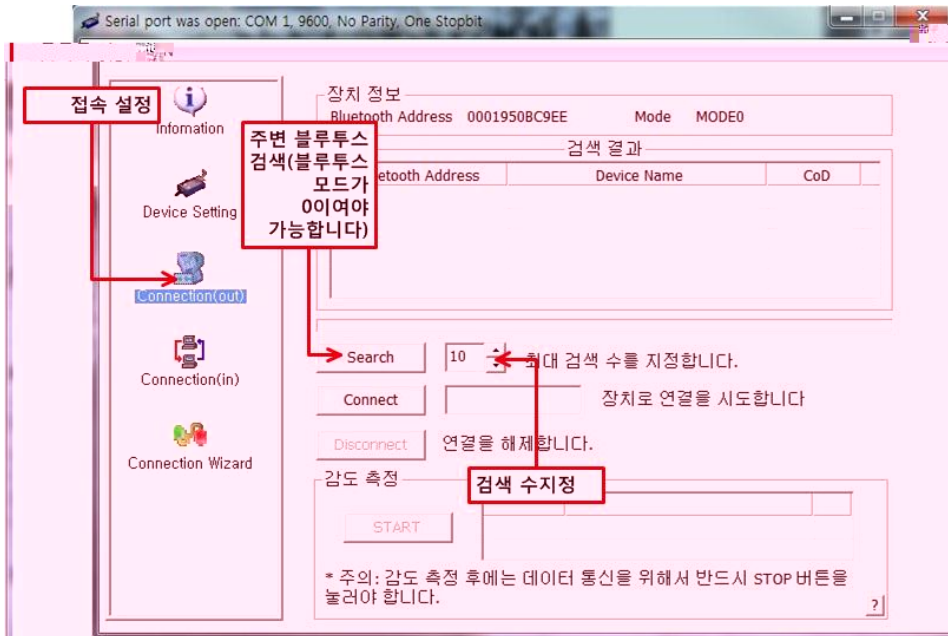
Serial port was open: COM 1, 9600, No Parity, One Stopbit

접속 설정

Information

Device Setting

Connection(out)

Connection(in)

Connection Wizard

장치 정보

Bluetooth Address 0001950BC9EE Mode MODE0

주변 블루투스 검색(블루투스 모드가 0이여야 가능합니다)

검색 결과

| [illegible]etooth Address | Device Name | CoD |
|---|---|---|

Search 10 최대 검색 수를 지정합니다.

Connect 장치로 연결을 시도합니다

Disconnect 연결을 해제합니다.

감도 측정

검색 수지정

START

* 주의: 감도 측정 후에는 데이터 통신을 위해서 반드시 STOP 버튼을 눌러야 합니다.

?